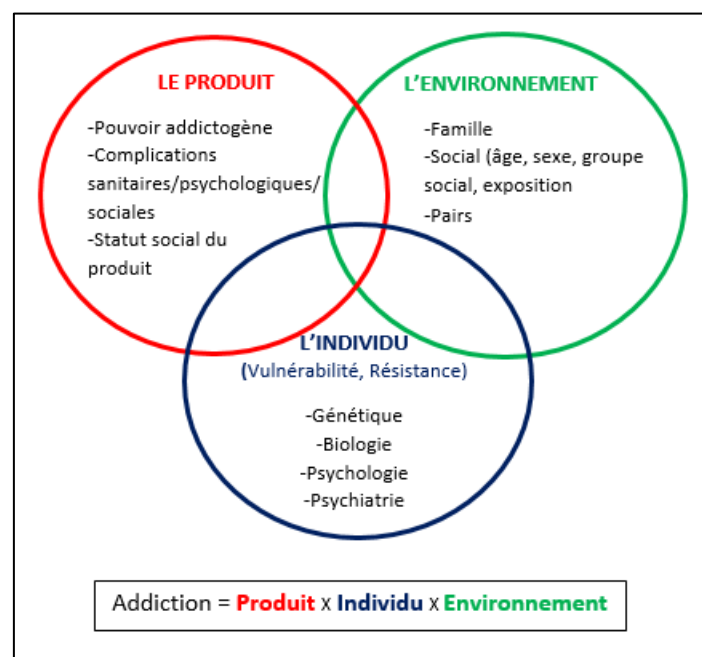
LE PRODUIT

-Pouvoir addictogène
-Complications sanitaires/psychologiques/ sociales
-Statut social du produit

L'ENVIRONNEMENT

-Famille
-Social (âge, sexe, groupe social, exposition
-Pairs

L'INDIVIDU
(Vulnérabilité, Résistance)

-Génétique
-Biologie
-Psychologie
-Psychiatrie

Addiction = Produit x Individu x Environnement